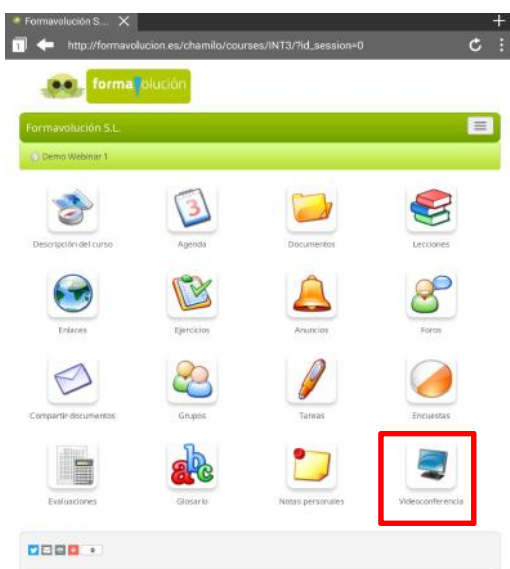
Formavolución S...
http://formavolucion.es/chamilo/courses/INT3/?id_session=0

formavolución

Formavolución S.L.

Demo Webinar 1

Descripción del curso
Agenda
Documentos
Lecciones
Enlaces
Ejercicios
Anuncios
Foros
Compartir documentos
Grupos
Tareas
Encuestas
Evaluaciones
Glosario
Notas personales
Videoconferencia

0